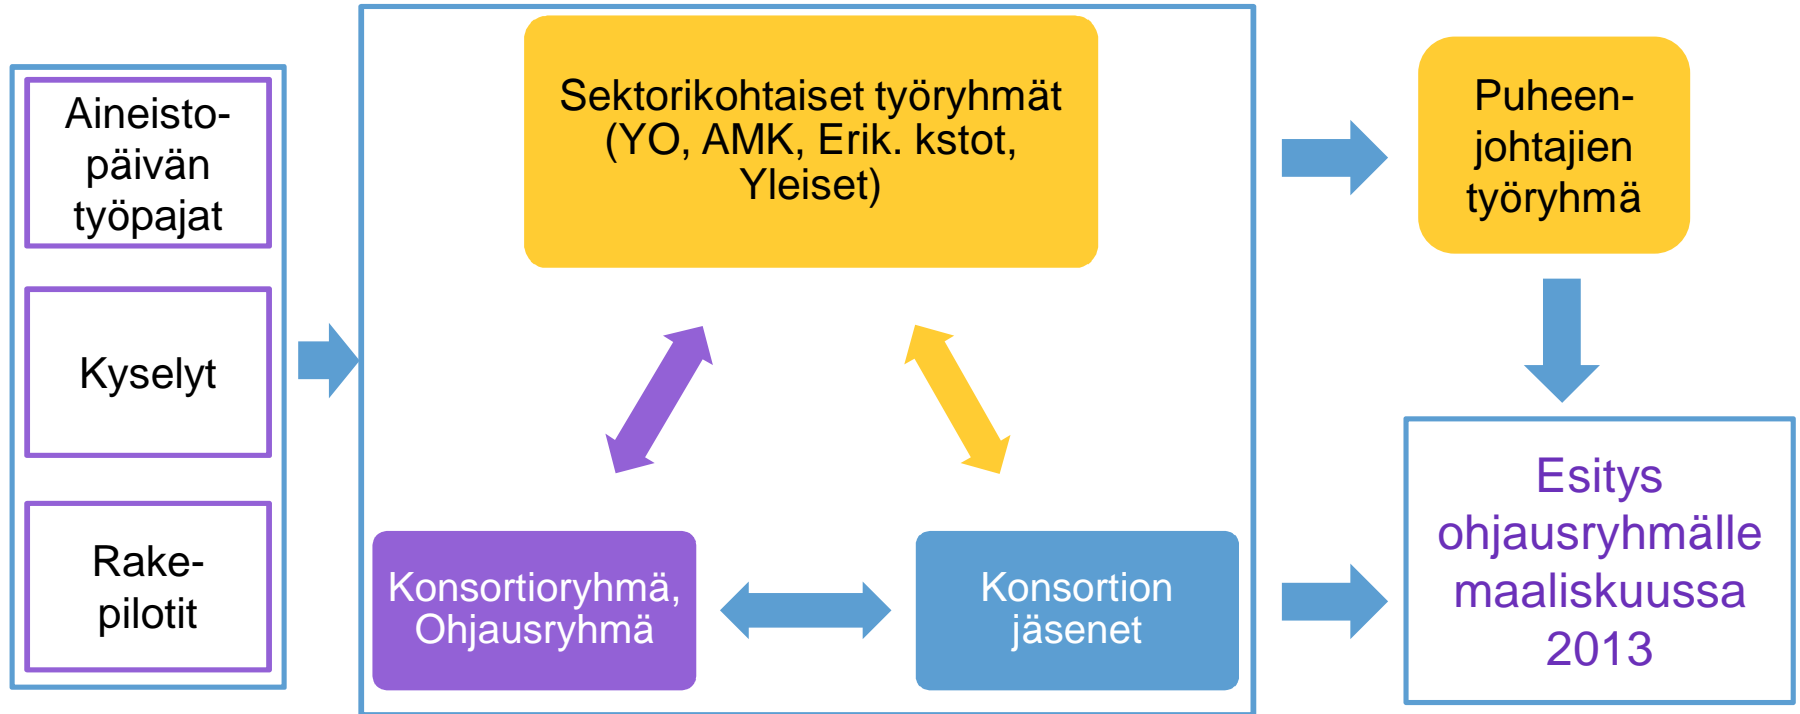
Aineisto-päivän työpajat

Kyselyt

Rake-pilotit

Sektorikohtaiset työryhmät (YO, AMK, Erik. kstot, Yleiset)

Konsortioryhmä, Ohjausryhmä

Konsortion jäsenet

Puheen-johtajien työryhmä

Esitys ohjausryhmälle maaliskuussa 2013